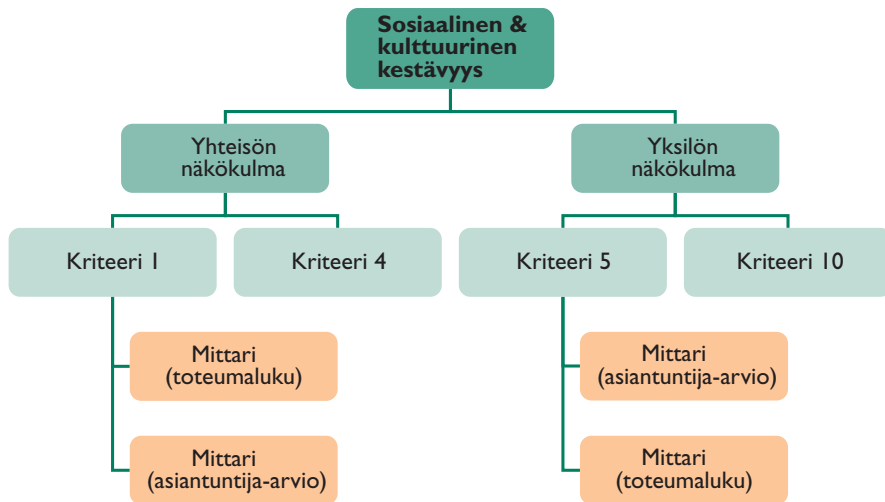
Sosiaalinen & kulttuurinen kestävyys

Yhteisön näkökulma

Yksilön näkökulma

Kriteeri 1

Kriteeri 4

Kriteeri 5

Kriteeri 10

Mittari (toteumaluku)

Mittari (asiantuntija-arvio)

Mittari (asiantuntija-arvio)

Mittari (toteumaluku)